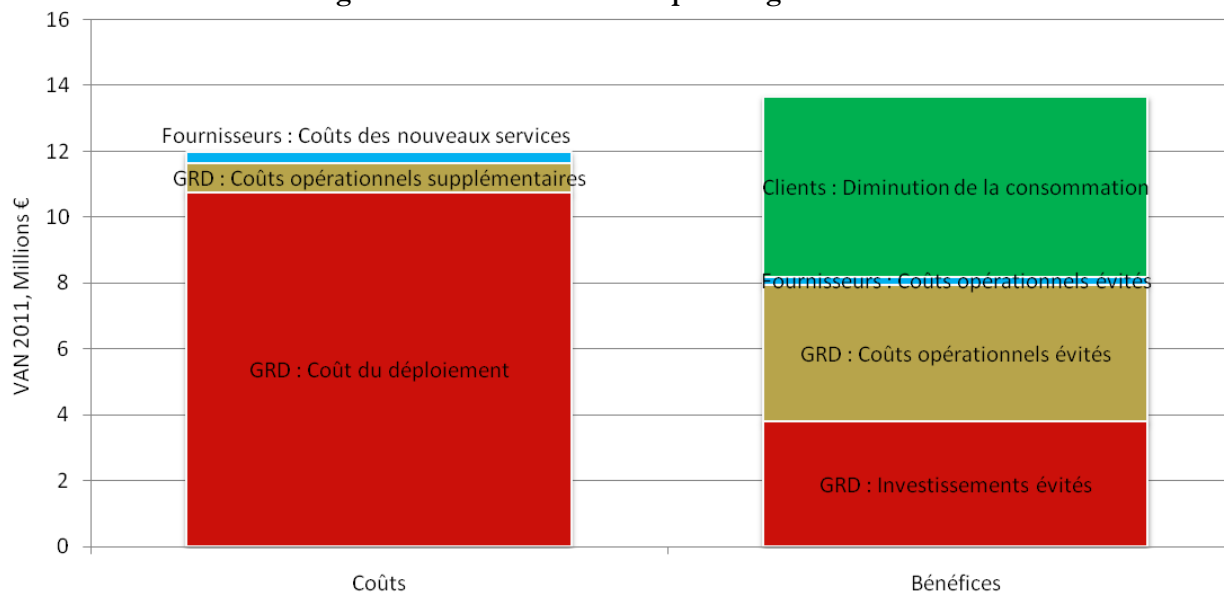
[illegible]

16
14
12
10
8
6
4
2
0

VAN 2011, Millions €

Fournisseurs : Coûts des nouveaux services
GRD : Coûts opérationnels supplémentaires
GRD : Coût du déploiement

Clients : Diminution de la consommation
Fournisseurs : Coûts opérationnels évités
GRD : Coûts opérationnels évités
GRD : Investissements évités

Coûts
Bénéfices